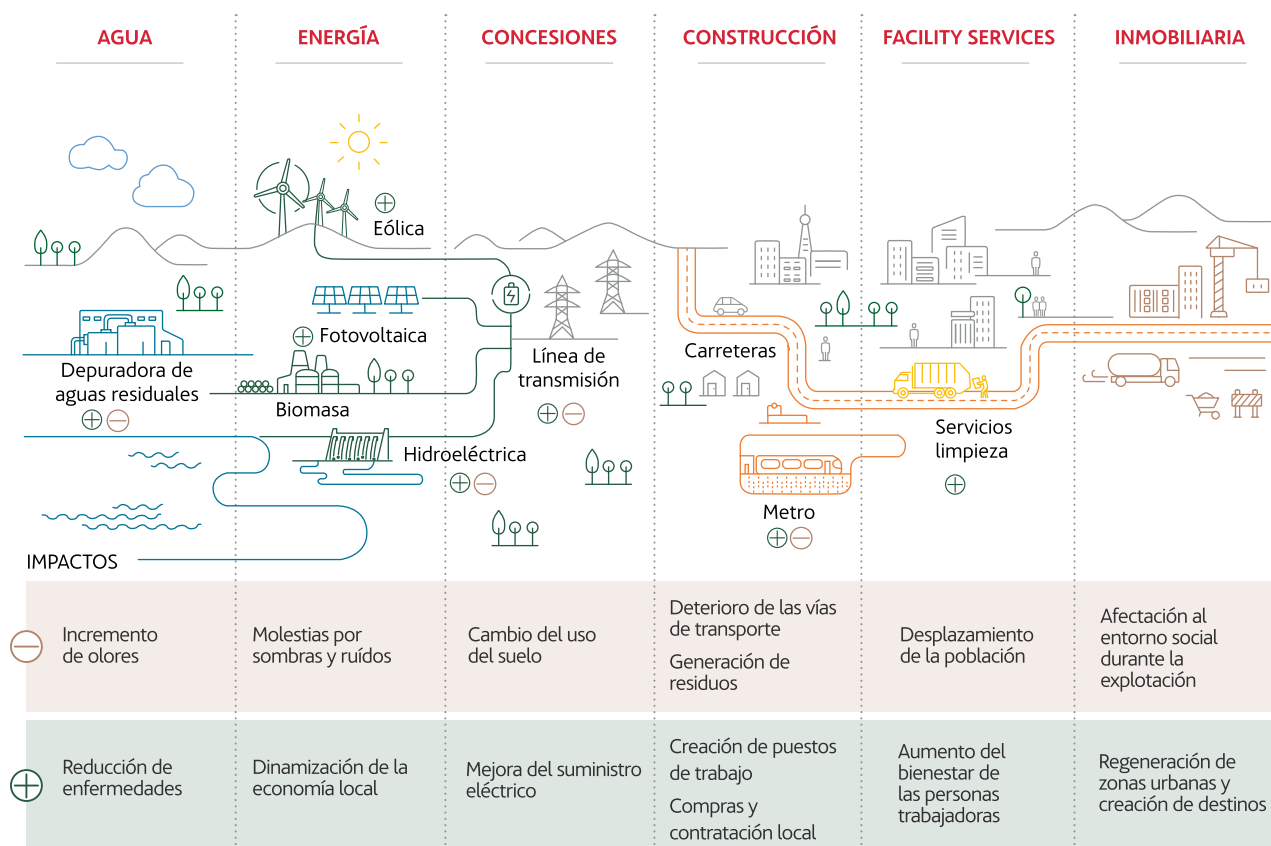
AGUA

ENERGÍA

CONCESIONES

CONSTRUCCIÓN

FACILITY SERVICES

INMOBILIARIA

Eólica

Fotovoltaica

Depuradora de aguas residuales

Biomasa

Línea de transmisión

Hidroeléctrica

Carreteras

Servicios limpieza

Metro

IMPACTOS

| | AGUA | ENERGÍA | CONCESIONES | CONSTRUCCIÓN | FACILITY SERVICES | INMOBILIARIA |
|---|---|---|---|---|---|---|
| – | Incremento de olores | Molestias por sombras y ruídos | Cambio del uso del suelo | Deterioro de las vías de transporte<br>Generación de residuos | Desplazamiento de la población | Afectación al entorno social durante la explotación |
| + | Reducción de enfermedades | Dinamización de la economía local | Mejora del suministro eléctrico | Creación de puestos de trabajo<br>Compras y contratación local | Aumento del bienestar de las personas trabajadoras | Regeneración de zonas urbanas y creación de destinos |